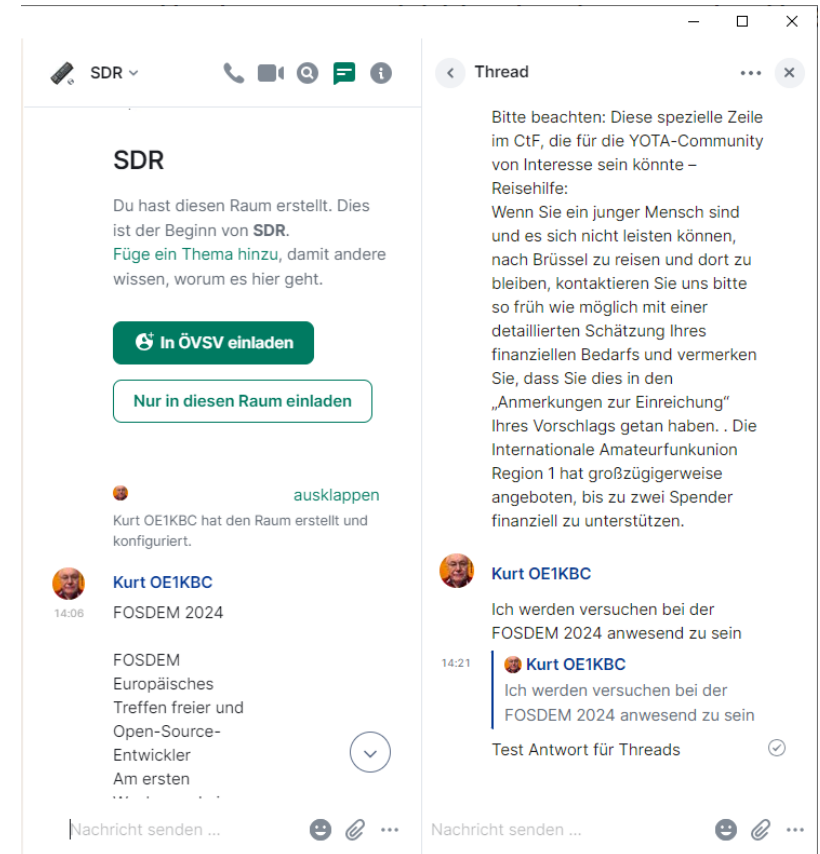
SDR

SDR

Du hast diesen Raum erstellt. Dies ist der Beginn von **SDR**.
Füge ein Thema hinzu, damit andere wissen, worum es hier geht.

In ÖVSV einladen

Nur in diesen Raum einladen

ausklappen

Kurt OE1KBC hat den Raum erstellt und konfiguriert.

Kurt OE1KBC
14:06
FOSDEM 2024

FOSDEM
Europäisches
Treffen freier und
Open-Source-
Entwickler
Am ersten
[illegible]

Nachricht senden ...

Thread

Bitte beachten: Diese spezielle Zeile im CtF, die für die YOTA-Community von Interesse sein könnte – Reisehilfe:
Wenn Sie ein junger Mensch sind und es sich nicht leisten können, nach Brüssel zu reisen und dort zu bleiben, kontaktieren Sie uns bitte so früh wie möglich mit einer detaillierten Schätzung Ihres finanziellen Bedarfs und vermerken Sie, dass Sie dies in den „Anmerkungen zur Einreichung" Ihres Vorschlags getan haben. . Die Internationale Amateurfunkunion Region 1 hat großzügigerweise angeboten, bis zu zwei Spender finanziell zu unterstützen.

Kurt OE1KBC
Ich werden versuchen bei der FOSDEM 2024 anwesend zu sein

14:21
Kurt OE1KBC
Ich werden versuchen bei der FOSDEM 2024 anwesend zu sein

Test Antwort für Threads

Nachricht senden ...